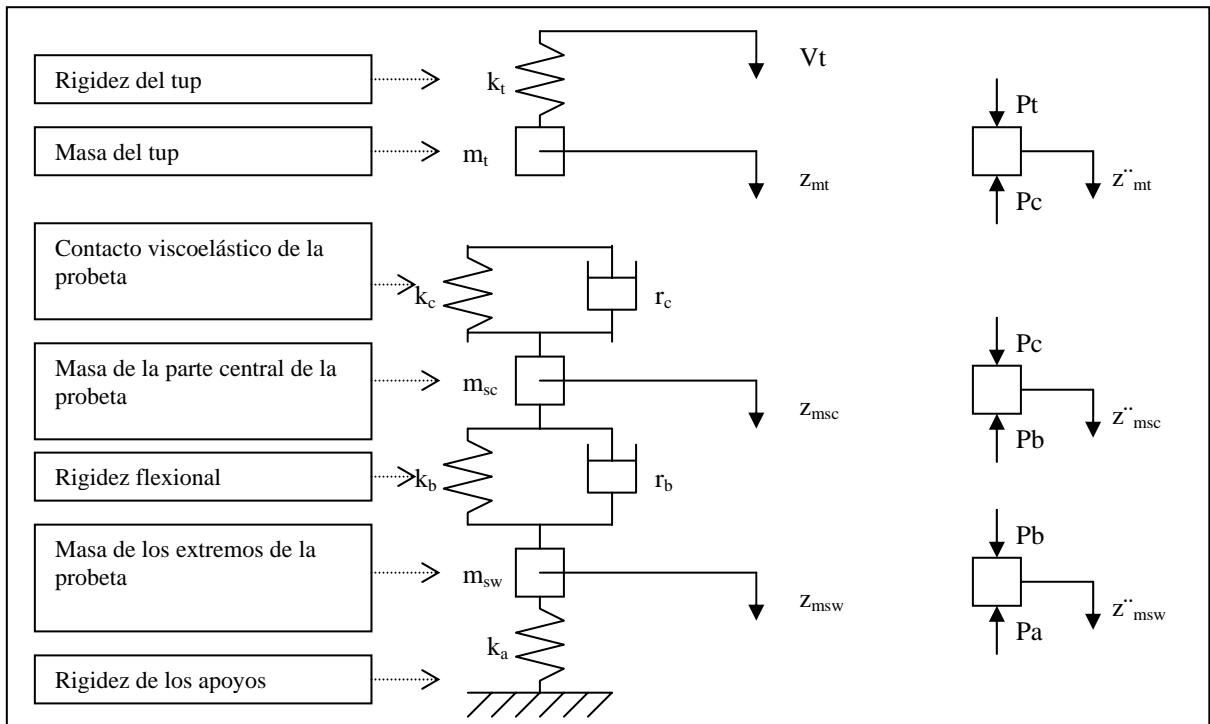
Rigidez del tup

$k_t$

Vt

Masa del tup

$m_t$

$z_{mt}$

Pt

Pc

$\ddot{z}_{mt}$

Contacto viscoelástico de la probeta

$k_c$

$r_c$

Masa de la parte central de la probeta

$m_{sc}$

$z_{msc}$

Pc

Pb

$\ddot{z}_{msc}$

Rigidez flexional

$k_b$

$r_b$

Masa de los extremos de la probeta

$m_{sw}$

$z_{msw}$

Pb

Pa

$\ddot{z}_{msw}$

$k_a$

Rigidez de los apoyos